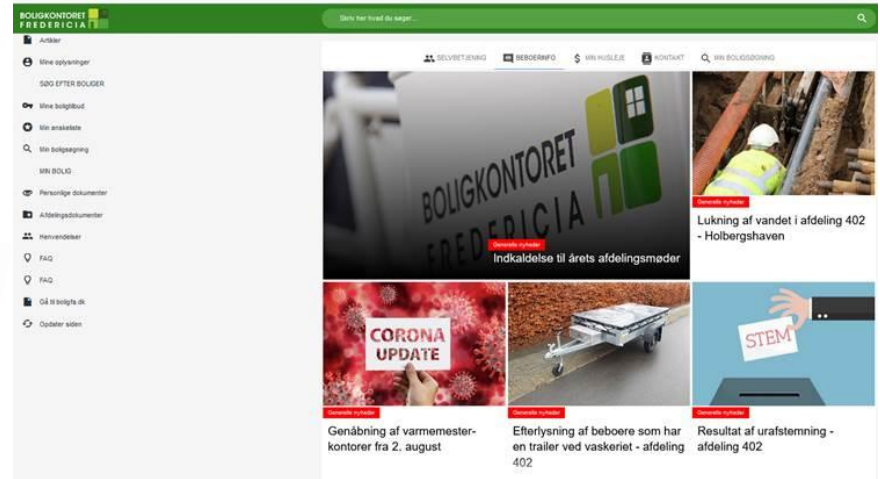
BOLIGKONTORET FREDERICIA

Skriv her hvad du søger...

Artikler
Mine oplysninger
SØG EFTER BOLIGER
Mine boligtilbud
Min ønskeliste
Min boligsøgning
MIN BOLIG
Personlige dokumenter
Afdelingsdokumenter
Henvendelser
FAQ
FAQ
Gå til boligfa.dk
Opdater siden

SELVBETJENING
BEBOERINFO
MIN HUSLEJE
KONTAKT
MIN BOLIGSØGNING

BOLIGKONTORET FREDERICIA

Generelle nyheder
Indkaldelse til årets afdelingsmøder

Generelle nyheder
Lukning af vandet i afdeling 402 - Holbergshaven

CORONA UPDATE

Generelle nyheder
Genåbning af varmemester-kontorer fra 2. august

Generelle nyheder
Efterlysning af beboere som har en trailer ved vaskeriet - afdeling 402

STEM

Generelle nyheder
Resultat af urafstemning - afdeling 402